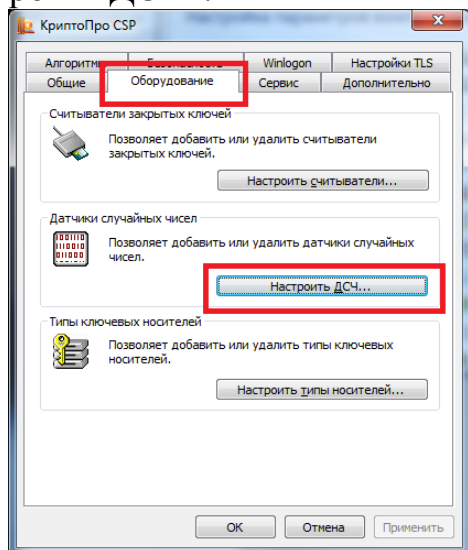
КриптоПро CSP

Алгоритмы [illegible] Winlogon Настройки TLS
Общие Оборудование Сервис Дополнительно

Считыватели закрытых ключей
Позволяет добавить или удалить считыватели закрытых ключей.
Настроить считыватели...

Датчики случайных чисел
Позволяет добавить или удалить датчики случайных чисел.
Настроить ДСЧ...

Типы ключевых носителей
Позволяет добавить или удалить типы ключевых носителей.
Настроить типы носителей...

ОК Отмена Применить